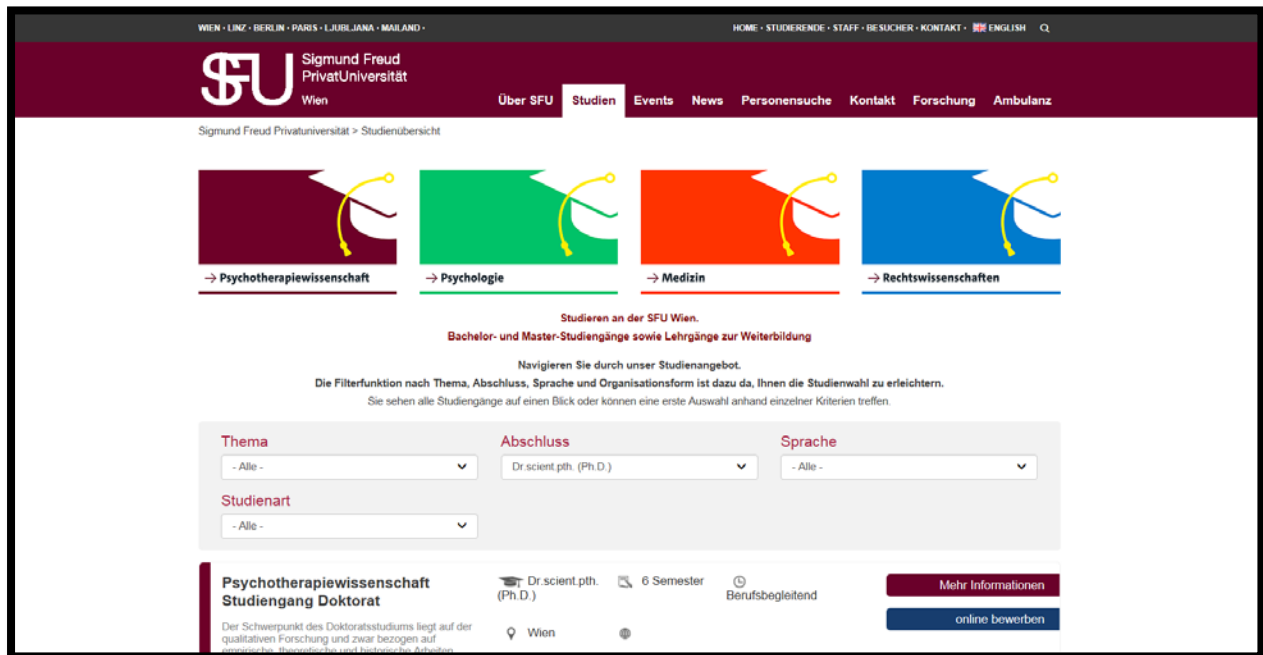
WIEN · LINZ · BERLIN · PARIS · LJUBLJANA · MAILAND ·

HOME · STUDIERENDE · STAFF · BESUCHER · KONTAKT · ENGLISH

SFU Sigmund Freud PrivatUniversität Wien

Über SFU Studien Events News Personensuche Kontakt Forschung Ambulanz

Sigmund Freud Privatuniversität > Studienübersicht

→ Psychotherapiewissenschaft

→ Psychologie

→ Medizin

→ Rechtswissenschaften

Studieren an der SFU Wien.
Bachelor- und Master-Studiengänge sowie Lehrgänge zur Weiterbildung

Navigieren Sie durch unser Studienangebot.
Die Filterfunktion nach Thema, Abschluss, Sprache und Organisationsform ist dazu da, Ihnen die Studienwahl zu erleichtern.
Sie sehen alle Studiengänge auf einen Blick oder können eine erste Auswahl anhand einzelner Kriterien treffen.

Thema
- Alle -

Abschluss
Dr.scient.pth. (Ph.D.)

Sprache
- Alle -

Studienart
- Alle -

Psychotherapiewissenschaft Studiengang Doktorat

Dr.scient.pth. (Ph.D.)

6 Semester

Berufsbegleitend

Mehr Informationen

online bewerben

Der Schwerpunkt des Doktoratsstudiums liegt auf der qualitativen Forschung und zwar bezogen auf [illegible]

Wien